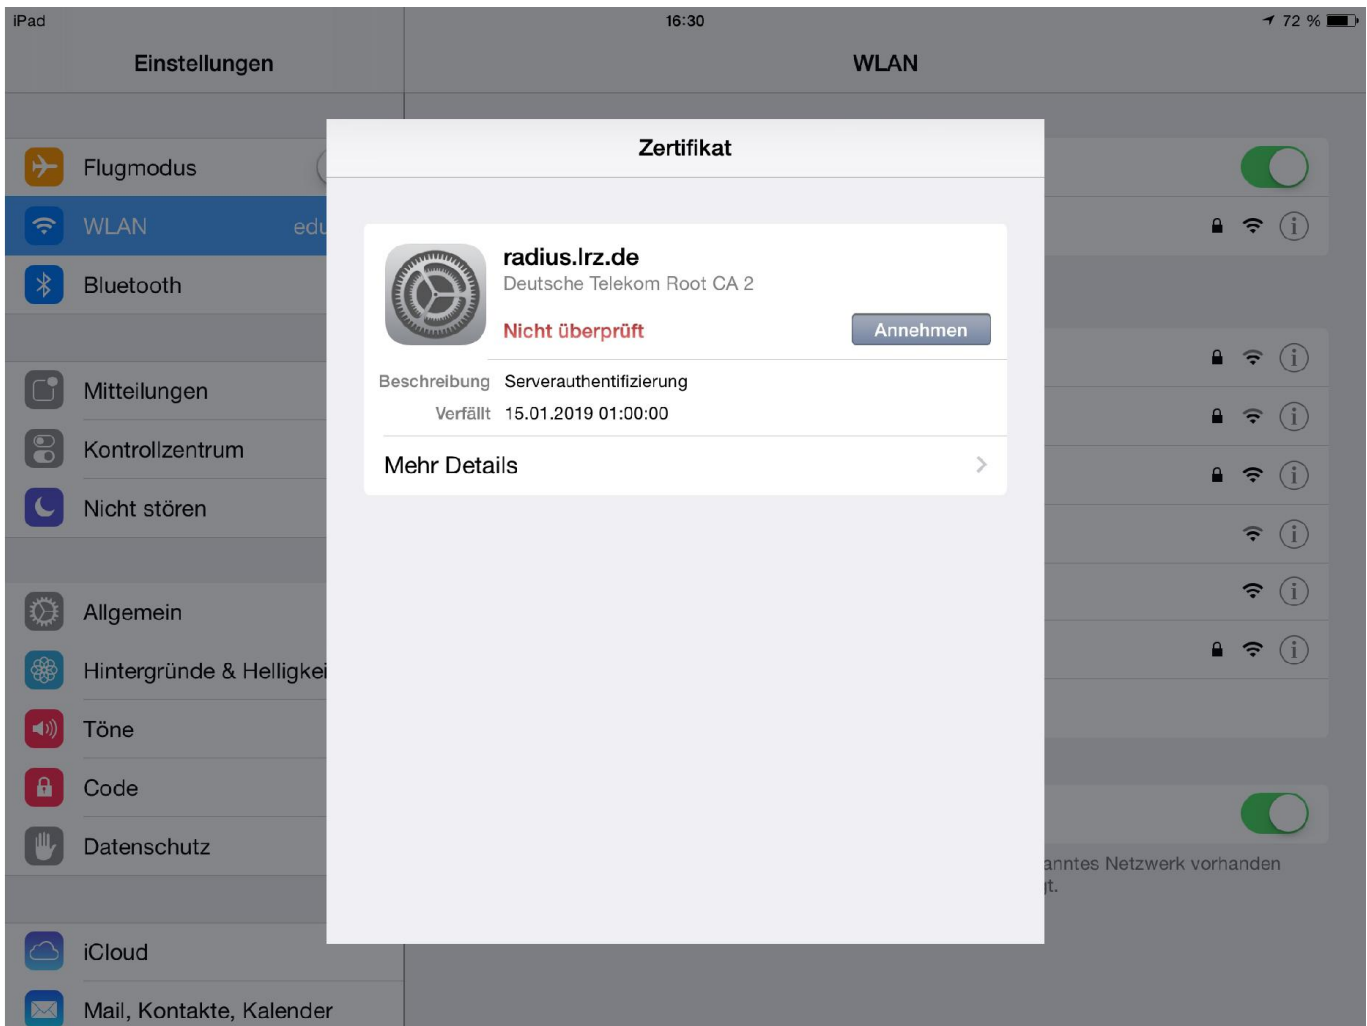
iPad

16:30

72 %

Einstellungen

WLAN

Flugmodus

WLAN edu

Bluetooth

Mitteilungen

Kontrollzentrum

Nicht stören

Allgemein

Hintergründe & Helligkei

Töne

Code

Datenschutz

iCloud

Mail, Kontakte, Kalender

Zertifikat

radius.lrz.de

Deutsche Telekom Root CA 2

Nicht überprüft

Annehmen

Beschreibung Serverauthentifizierung

Verfällt 15.01.2019 01:00:00

Mehr Details

anntes Netzwerk vorhanden

t.